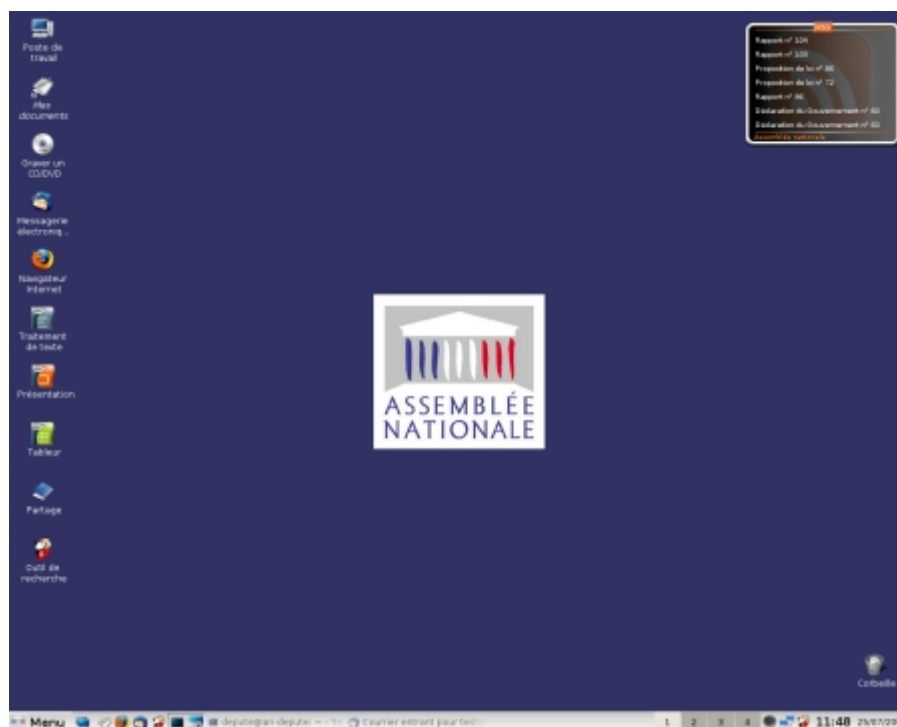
Poste de travail

Mes documents

Graver un CD/DVD

Messagerie électroniq...

Navigateur Internet

Traitement de texte

Présentation

Tableur

Partage

Outil de recherche

Rapport n° 104

Rapport n° 100

Proposition de loi n° 86

Proposition de loi n° 72

Rapport n° 96

Déclaration du Gouvernement n° 60

Déclaration du Gouvernement n° 60

Assemblée nationale

ASSEMBLÉE NATIONALE

Corbeille

Menu

depute@an-depute: ~ - Te

Courrier entrant pour test

1 2 3 4

11:48

25/07/20